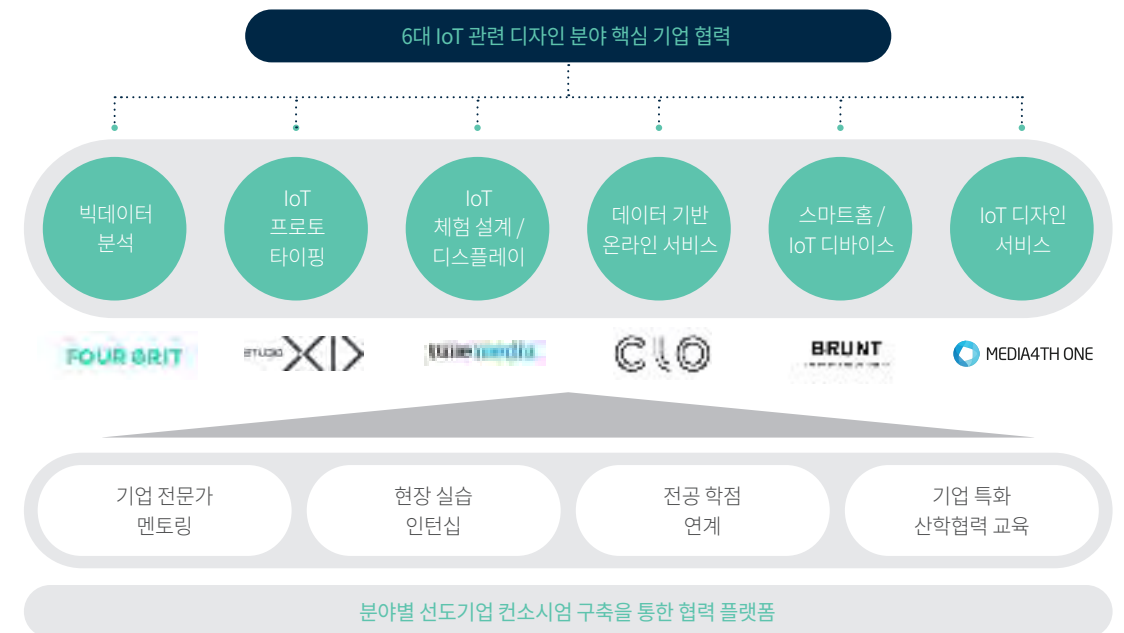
6대 IoT 관련 디자인 분야 핵심 기업 협력

빅데이터 분석

IoT 프로토 타이핑

IoT 체험 설계 / 디스플레이

데이터 기반 온라인 서비스

스마트홈 / IoT 디바이스

IoT 디자인 서비스

FOUR GRIT

STUDIO XID

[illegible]

CLO

BRUNT

MEDIA4TH ONE

기업 전문가 멘토링

현장 실습 인턴십

전공 학점 연계

기업 특화 산학협력 교육

분야별 선도기업 컨소시엄 구축을 통한 협력 플랫폼